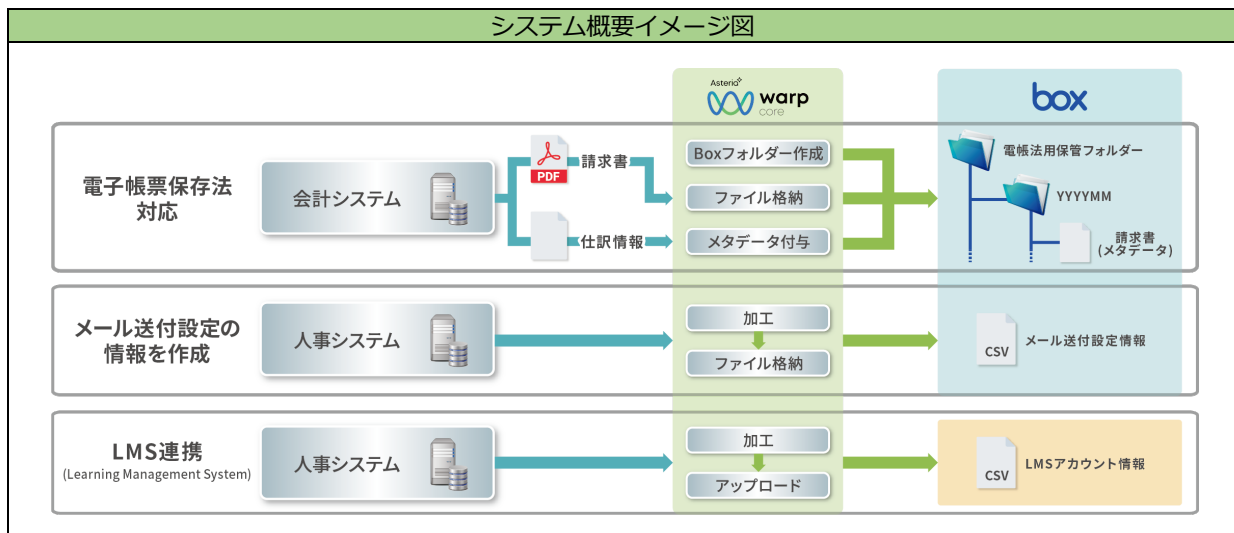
システム概要イメージ図

Asteria warp core

box

電子帳票保存法対応

会計システム

PDF

請求書

仕訳情報

Boxフォルダー作成

ファイル格納

メタデータ付与

電帳法用保管フォルダー

YYYYMM

請求書
(メタデータ)

メール送付設定の情報を作成

人事システム

加工

ファイル格納

CSV

メール送付設定情報

LMS連携
(Learning Management System)

人事システム

加工

アップロード

CSV

LMSアカウント情報